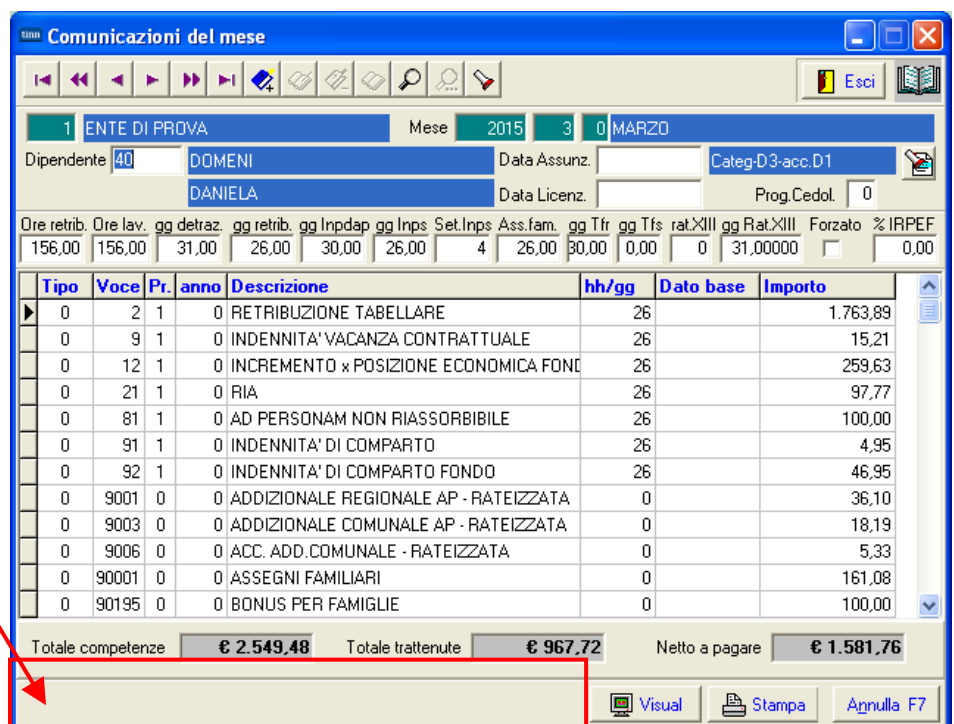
Comunicazioni del mese

Esci

1 ENTE DI PROVA
Mese 2015 3 0 MARZO
Dipendente 40 DOMENI
DANIELA
Data Assunz.
Data Licenz.
Categ-D3-acc.D1
Prog.Cedol. 0

| Ore retrib. | Ore lav. | gg detraz. | gg retrib. | gg Inpdap | gg Inps | Set.Inps | Ass.fam. | gg Tfr | gg Tfs | rat.XIII | gg Rat.XIII | Forzato | % IRPEF |
|---|---|---|---|---|---|---|---|---|---|---|---|---|---|
| 156,00 | 156,00 | 31,00 | 26,00 | 30,00 | 26,00 | 4 | 26,00 | 30,00 | 0,00 | 0 | 31,00000 | | 0,00 |

| Tipo | Voce | Pr. | anno | Descrizione | hh/gg | Dato base | Importo |
|---|---|---|---|---|---|---|---|
| 0 | 2 | 1 | 0 | RETRIBUZIONE TABELLARE | 26 | | 1.763,89 |
| 0 | 9 | 1 | 0 | INDENNITA' VACANZA CONTRATTUALE | 26 | | 15,21 |
| 0 | 12 | 1 | 0 | INCREMENTO x POSIZIONE ECONOMICA FOND | 26 | | 259,63 |
| 0 | 21 | 1 | 0 | RIA | 26 | | 97,77 |
| 0 | 81 | 1 | 0 | AD PERSONAM NON RIASSORBIBILE | 26 | | 100,00 |
| 0 | 91 | 1 | 0 | INDENNITA' DI COMPARTO | 26 | | 4,95 |
| 0 | 92 | 1 | 0 | INDENNITA' DI COMPARTO FONDO | 26 | | 46,95 |
| 0 | 9001 | 0 | 0 | ADDIZIONALE REGIONALE AP - RATEIZZATA | 0 | | 36,10 |
| 0 | 9003 | 0 | 0 | ADDIZIONALE COMUNALE AP - RATEIZZATA | 0 | | 18,19 |
| 0 | 9006 | 0 | 0 | ACC. ADD.COMUNALE - RATEIZZATA | 0 | | 5,33 |
| 0 | 90001 | 0 | 0 | ASSEGNI FAMILIARI | 0 | | 161,08 |
| 0 | 90195 | 0 | 0 | BONUS PER FAMIGLIE | 0 | | 100,00 |

Totale competenze € 2.549,48 Totale trattenute € 967,72 Netto a pagare € 1.581,76

Visual Stampa Annulla F7